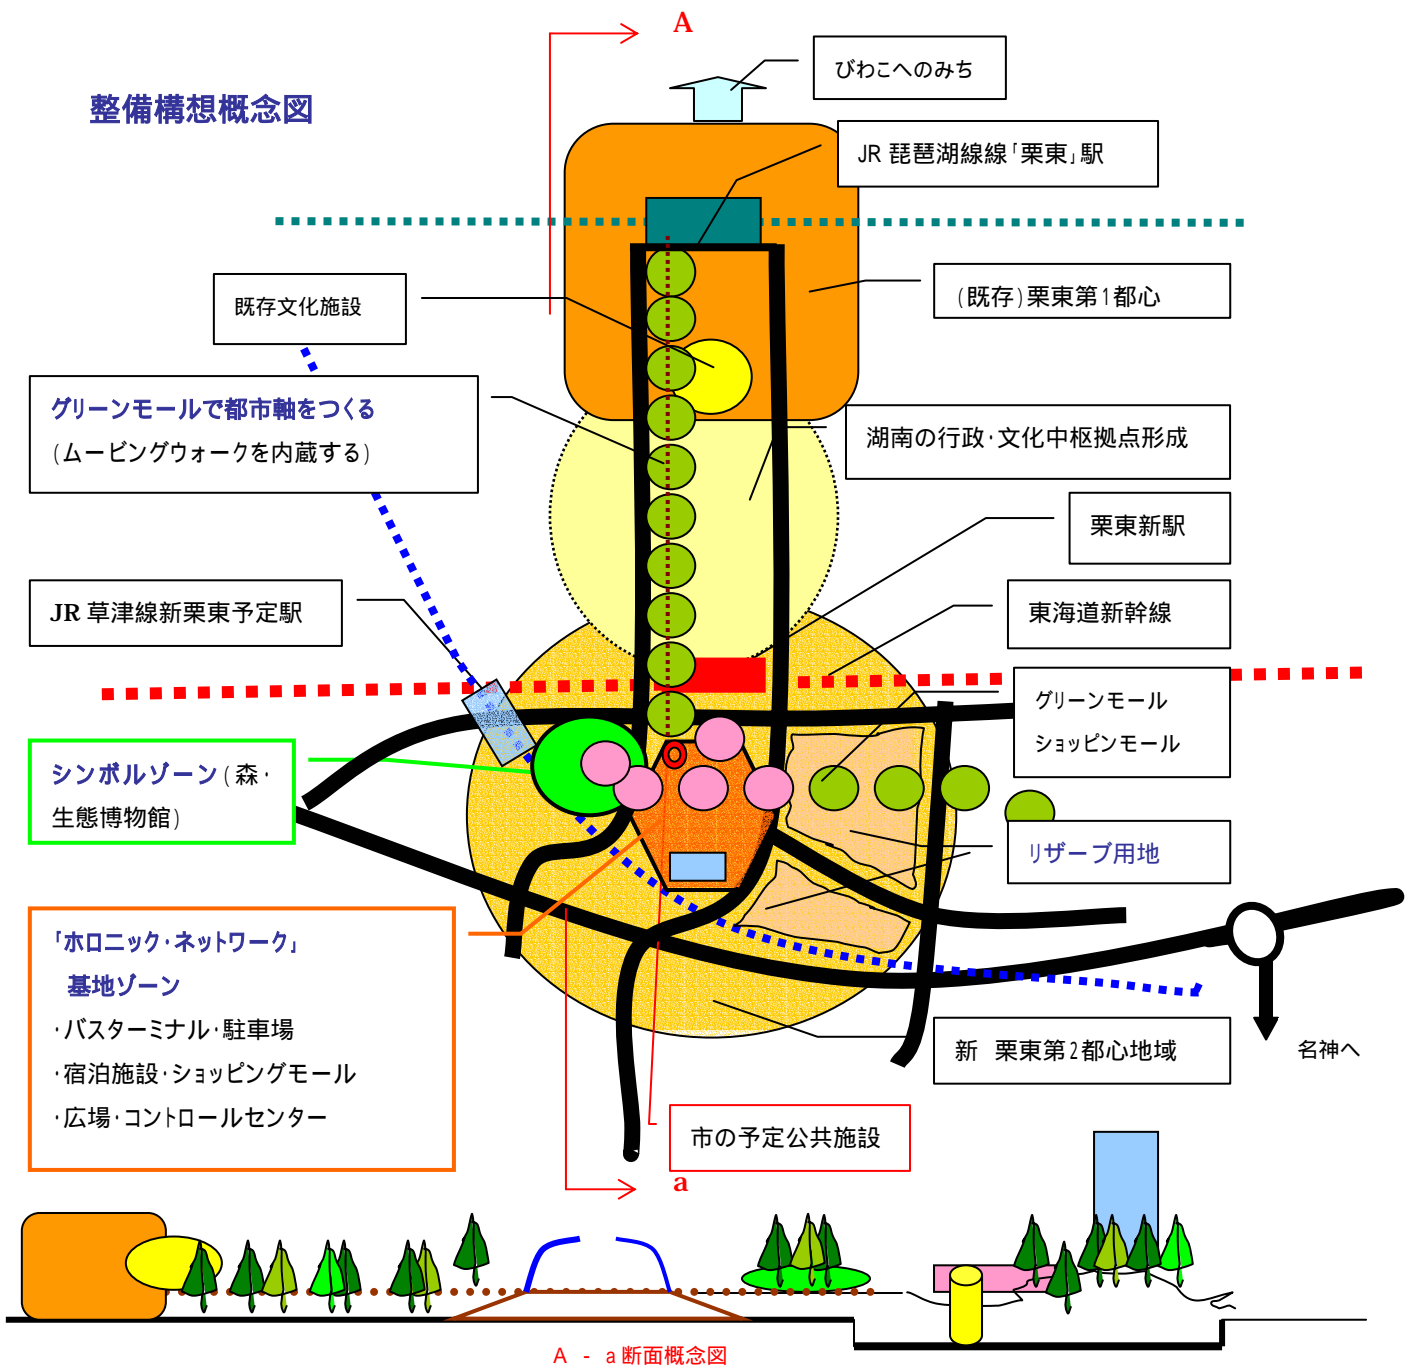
整備構想概念図

A

びわこへのみち

JR 琵琶湖線線「栗東」駅

(既存)栗東第1都心

既存文化施設

グリーンモールで都市軸をつくる
(ムービングウォークを内蔵する)

湖南の行政･文化中枢拠点形成

栗東新駅

JR 草津線新栗東予定駅

東海道新幹線

グリーンモール
ショッピンモール

シンボルゾーン(森･生態博物館)

リザーブ用地

「ホロニック･ネットワーク」
基地ゾーン
･バスターミナル･駐車場
･宿泊施設･ショッピングモール
･広場･コントロールセンター

新 栗東第2都心地域

名神へ

市の予定公共施設

a

A - a断面概念図